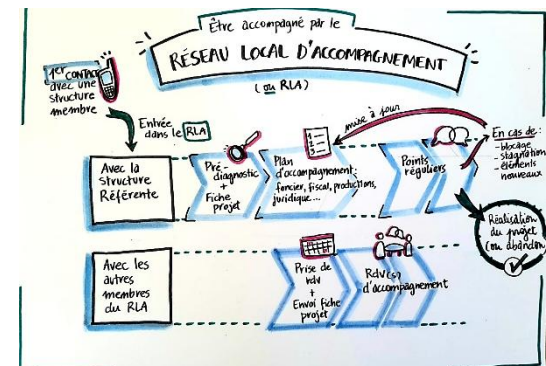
Être accompagné par le

RÉSEAU LOCAL D'ACCOMPAGNEMENT

(ou RLA)

1er CONTACT avec une structure membre

Entrée dans le RLA

mise à jour

Avec la structure Référente

Pré-diagnostic + Fiche projet

Plan d'accompagnement : foncier, fiscal, productions, juridique...

Points réguliers

En cas de :
- blocage
- stagnation
- éléments nouveaux

Réalisation du projet (ou abandon)

Avec les autres membres du RLA

Prise de rdv + Envoi fiche projet

Rdv(s) d'accompagnement